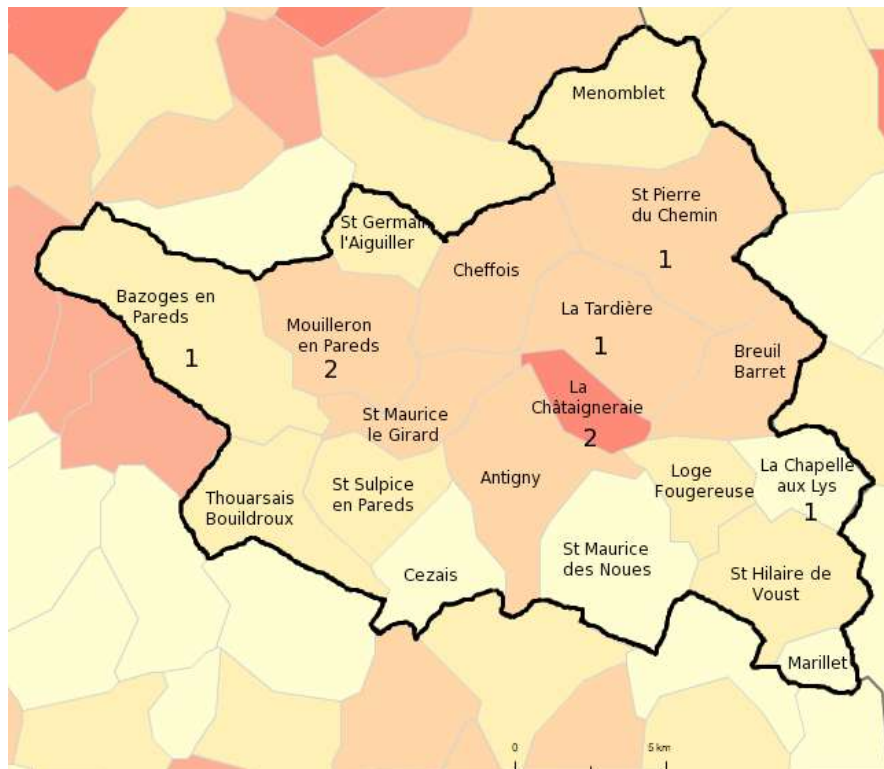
Menomblet

St Pierre du Chemin

1

St Germain l'Aiguiller

Cheffois

Bazoges en Pareds

1

Mouilleron en Pareds

2

La Tardière

1

Breuil Barret

La Châtaigneraie

2

St Maurice le Girard

Antigny

Loge Fougereuse

La Chapelle aux Lys

1

Thouarsais Bouildroux

St Sulpice en Pareds

Cezais

St Maurice des Noues

St Hilaire de Voust

Marillet

0

5 km